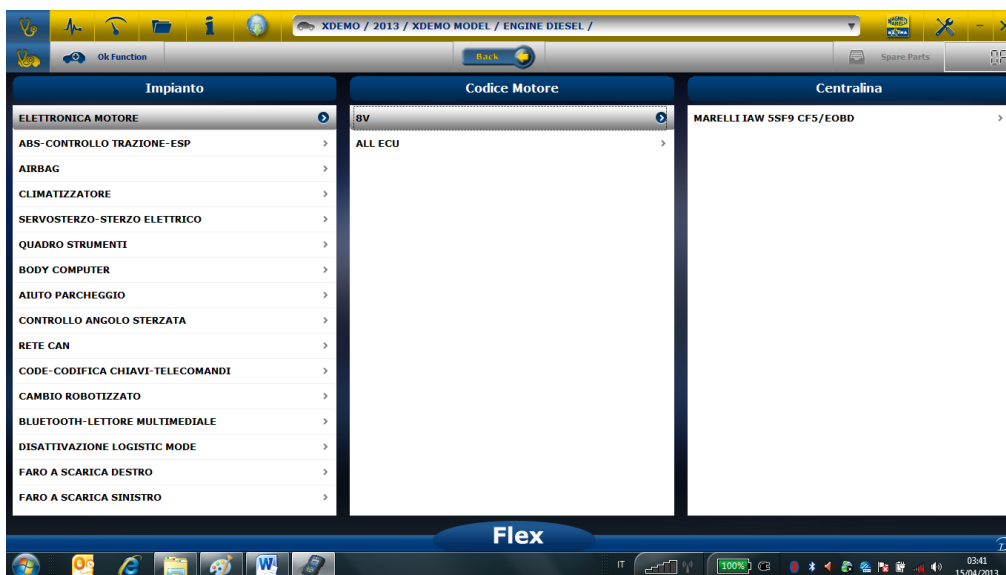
XDEMO / 2013 / XDEMO MODEL / ENGINE DIESEL /

Ok Function

Back

Spare Parts

Impianto

ELETTRONICA MOTORE
ABS-CONTROLLO TRAZIONE-ESP
AIRBAG
CLIMATIZZATORE
SERVOSTERZO-STERZO ELETTRICO
QUADRO STRUMENTI
BODY COMPUTER
AIUTO PARCHEGGIO
CONTROLLO ANGOLO STERZATA
RETE CAN
CODE-CODIFICA CHIAVI-TELECOMANDI
CAMBIO ROBOTIZZATO
BLUETOOTH-LETTORE MULTIMEDIALE
DISATTIVAZIONE LOGISTIC MODE
FARO A SCARICA DESTRO
FARO A SCARICA SINISTRO

Codice Motore

8V
ALL ECU

Centralina

MARELLI IAW 5SF9 CF5/EOBD

Flex

IT

100%

03:41
15/04/2013